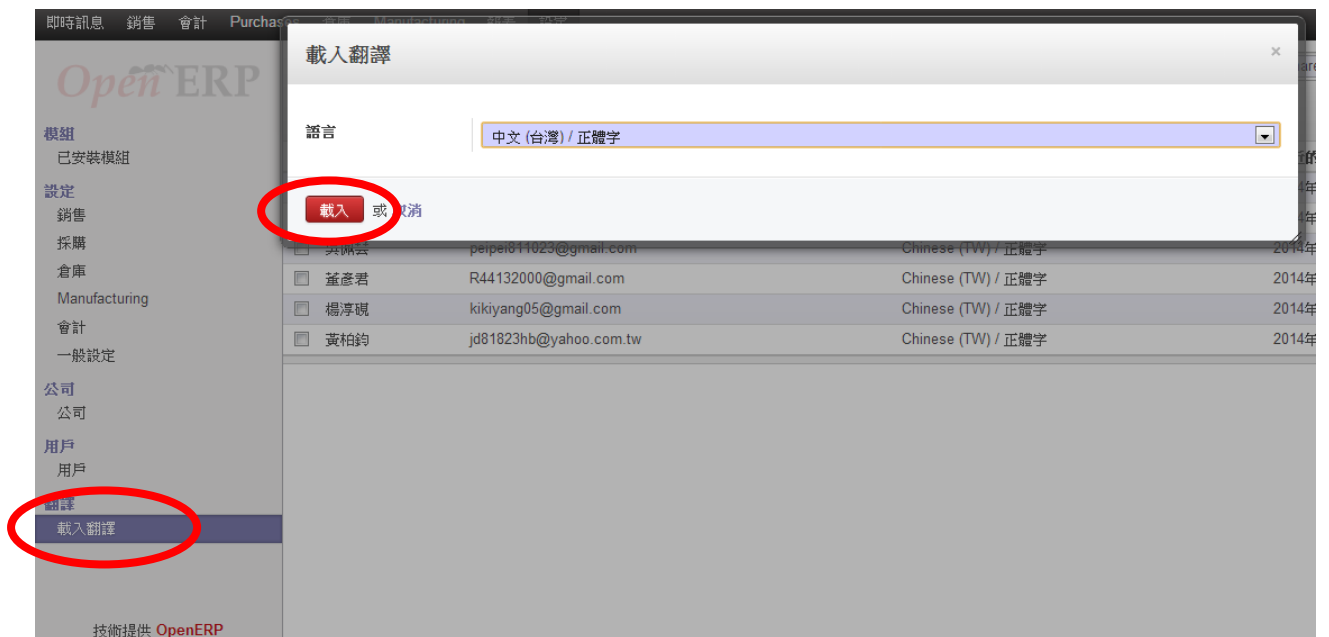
即時訊息 銷售 會計 Purchases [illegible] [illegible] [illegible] 設定

OpenERP

模組
已安裝模組
設定
銷售
採購
倉庫
Manufacturing
會計
一般設定
公司
公司
用戶
用戶
翻譯
載入翻譯

技術提供 OpenERP

載入翻譯 ×

語言 中文 (台灣) / 正體字

載入 或 取消

| | | | |
|---|---|---|---|
| 吳佩芸 | peipei811023@gmail.com | Chinese (TW) / 正體字 | 2014年 |
| 董彥君 | R44132000@gmail.com | Chinese (TW) / 正體字 | 2014年 |
| 楊淳硯 | kikiyang05@gmail.com | Chinese (TW) / 正體字 | 2014年 |
| 黃柏鈞 | jd81823hb@yahoo.com.tw | Chinese (TW) / 正體字 | 2014年 |